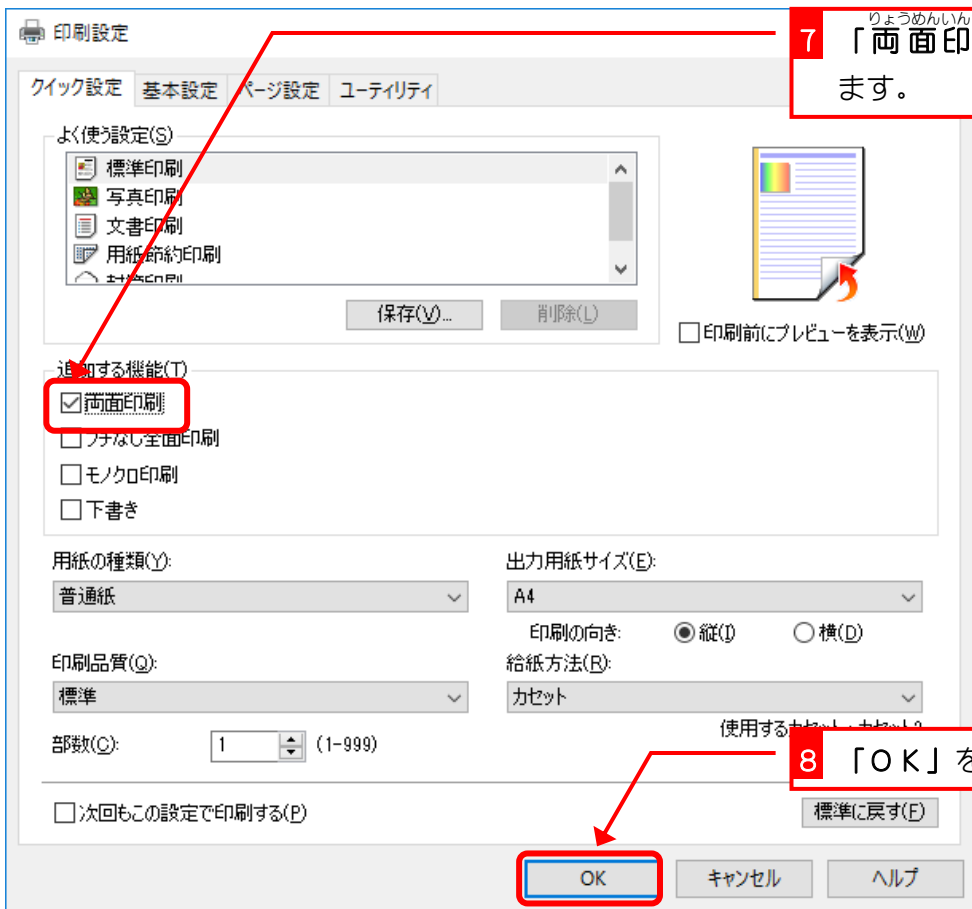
印刷設定

7 「両面印
ます。

りょうめんいん

クイック設定　基本設定　ページ設定　ユーティリティ

よく使う設定(S)
標準印刷
写真印刷
文書印刷
用紙節約印刷
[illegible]

保存(V)...　削除(L)

印刷前にプレビューを表示(W)

追加する機能(T)
☑両面印刷
☐フチなし全面印刷
☐モノクロ印刷
☐下書き

用紙の種類(Y):
普通紙

出力用紙サイズ(E):
A4

印刷の向き:　◉縦(I)　○横(D)

印刷品質(Q):
標準

給紙方法(R):
カセット

使用する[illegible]

部数(C):　1　(1-999)

8 「ＯＫ」を

☐次回もこの設定で印刷する(P)

標準に戻す(F)

OK　キャンセル　ヘルプ